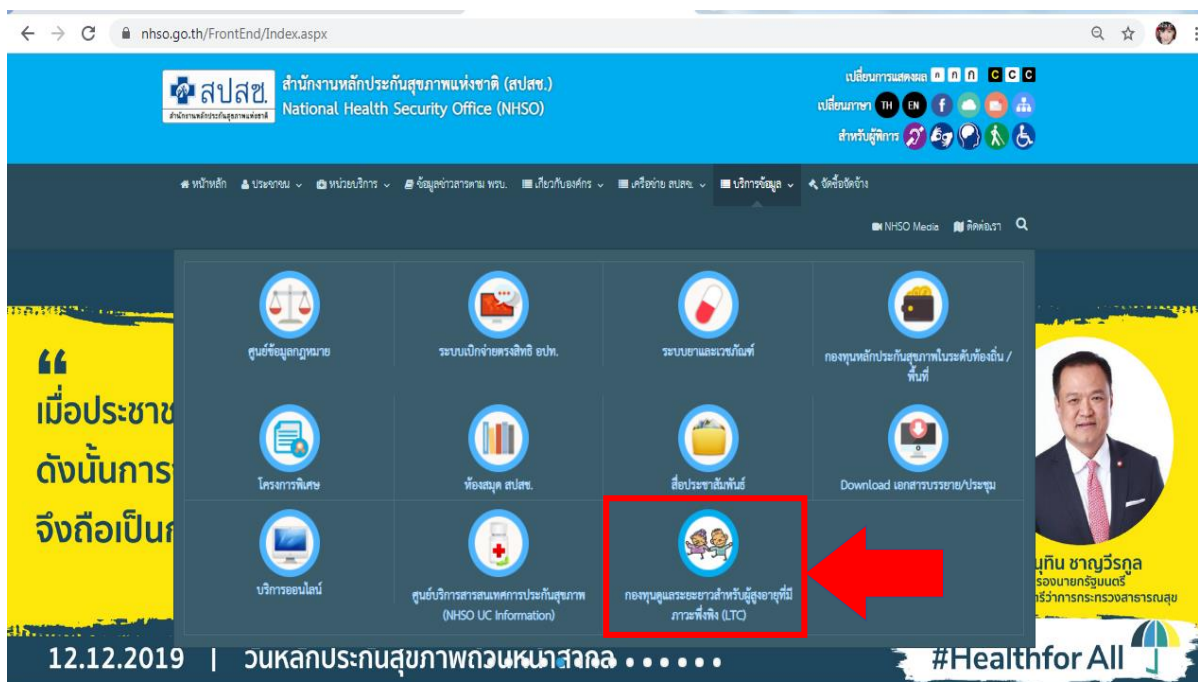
nhso.go.th/FrontEnd/Index.aspx

สปสช. สำนักงานหลักประกันสุขภาพแห่งชาติ

สำนักงานหลักประกันสุขภาพแห่งชาติ (สปสช.)
National Health Security Office (NHSO)

เปลี่ยนการแสดงผล ก ก ก C C C
เปลี่ยนภาษา TH EN
สำหรับผู้พิการ

หน้าหลัก ประชาชน หน่วยบริการ ข้อมูลข่าวสารตาม พรบ. เกี่ยวกับองค์กร เครือข่าย สปสช. บริการข้อมูล จัดซื้อจัดจ้าง

NHSO Media ติดต่อเรา

ศูนย์ข้อมูลกฎหมาย
ระบบเบิกจ่ายตรงสิทธิ อปท.
ระบบยาและเวชภัณฑ์
กองทุนหลักประกันสุขภาพในระดับท้องถิ่น / พื้นที่
โครงการพิเศษ
ห้องสมุด สปสช.
สื่อประชาสัมพันธ์
Download เอกสารบรรยาย/ประชุม
บริการออนไลน์
ศูนย์บริการสารสนเทศการประกันสุขภาพ (NHSO UC Information)
กองทุนดูแลระยะยาวสำหรับผู้สูงอายุที่มีภาวะพึ่งพิง (LTC)

“
เมื่อประชาช
ดังนั้นการ
จึงถือเป็นก

นุทิน ชาญวีรกูล
รองนายกรัฐมนตรี
รัฐมนตรีว่าการกระทรวงสาธารณสุข

12.12.2019 | วันหลักประกันสุขภาพถ้วนหน้าสากล

#Healthfor All